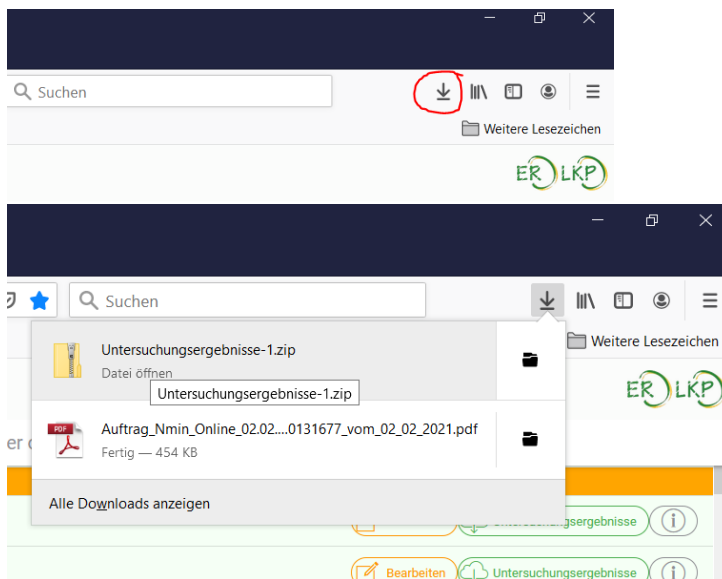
Suchen

Weitere Lesezeichen

ER LKP

Suchen

Weitere Lesezeichen

Untersuchungsergebnisse-1.zip
Datei öffnen
Untersuchungsergebnisse-1.zip

ER LKP

er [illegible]

PDF
Auftrag_Nmin_Online_02.02....0131677_vom_02_02_2021.pdf
Fertig — 454 KB

Alle Downloads anzeigen

Untersuchungsergebnisse

Bearbeiten
Untersuchungsergebnisse